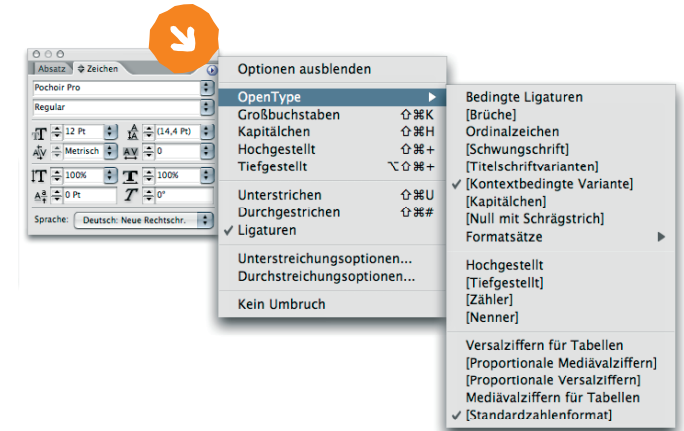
Absatz ◆ Zeichen

Pochoir Pro

Regular

12 Pt

(14,4 Pt)

Metrisch

0

100%

100%

0 Pt

0°

Sprache: Deutsch: Neue Rechtschr.

Optionen ausblenden

OpenType

Großbuchstaben ⇧⌘K

Kapitälchen ⇧⌘H

Hochgestellt ⇧⌘+

Tiefgestellt ⌥⇧⌘+

Unterstrichen ⇧⌘U

Durchgestrichen ⇧⌘#

✓ Ligaturen

Unterstreichungsoptionen...

Durchstreichungsoptionen...

Kein Umbruch

Bedingte Ligaturen

[Brüche]

Ordinalzeichen

[Schwungschrift]

[Titelschriftvarianten]

✓ [Kontextbedingte Variante]

[Kapitälchen]

[Null mit Schrägstrich]

Formatsätze

Hochgestellt

[Tiefgestellt]

[Zähler]

[Nenner]

Versalziffern für Tabellen

[Proportionale Mediävalziffern]

[Proportionale Versalziffern]

Mediävalziffern für Tabellen

✓ [Standardzahlenformat]